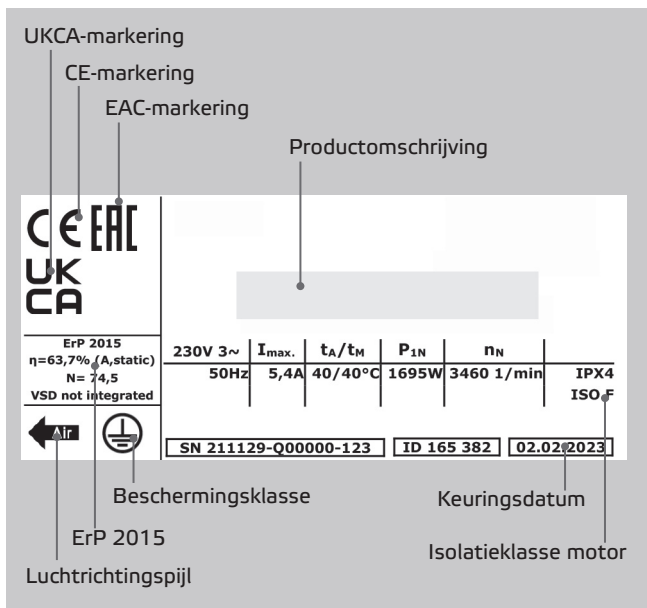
UKCA-markering

CE-markering

EAC-markering

Productomschrijving

CE EAC

UK CA

ErP 2015
η=63,7% (A,static)
N= 74,5
VSD not integrated

Air

| 230V 3~ | $I_{max.}$ | $t_A/t_M$ | $P_{1N}$ | $n_N$ | |
|---|---|---|---|---|---|
| 50Hz | 5,4A | 40/40°C | 1695W | 3460 1/min | IPX4 ISO F |

SN 211129-Q00000-123

ID 165 382

02.02.2023

Beschermingsklasse

Keuringsdatum

ErP 2015

Isolatieklasse motor

Luchtrichtingspijl